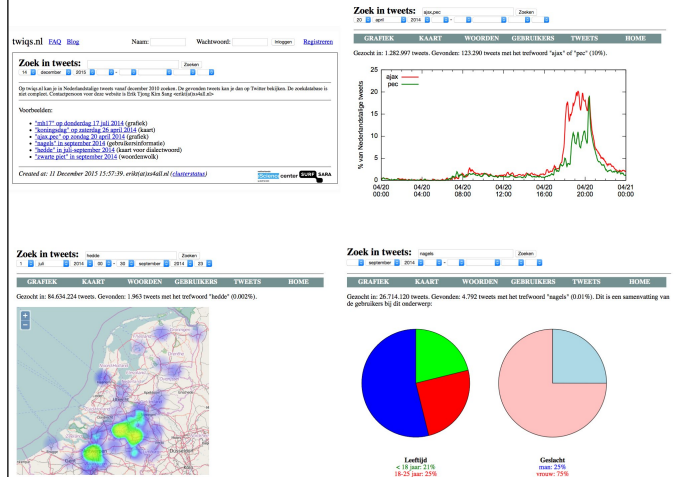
twiqs.nl FAQ Blog Naam: Wachtwoord: Inloggen Registreren

Zoek in tweets: Zoeken
14 december 2015 -

Op twiqs.nl kan je in Nederlandstalige tweets vanaf december 2010 zoeken. De gevonden tweets kan je dan op Twitter bekijken. De zoekdatabase is niet compleet. Contactpersoon voor deze website is Erik Tjong Kim Sang <erikt(at)xs4all.nl>

Voorbeelden:

- "mh17" op donderdag 17 juli 2014 (grafiek)
- "koningsdag" op zaterdag 26 april 2014 (kaart)
- "ajax,pec" op zondag 20 april 2014 (grafiek)
- "nagels" in september 2014 (gebruikersinformatie)
- "hedde" in juli-september 2014 (kaart voor dialectwoord)
- "zwarte piet" in september 2014 (woordenwolk)

Created at: 11 December 2015 15:57:39. erikt(at)xs4all.nl (clusterstatus)

center SURF SARA

Zoek in tweets: ajax,pec Zoeken
20 april 2014 -

GRAFIEK KAART WOORDEN GEBRUIKERS TWEETS HOME

Gezocht in: 1.282.997 tweets. Gevonden: 123.290 tweets met het trefwoord "ajax" of "pec" (10%).

ajax
pec

25
20
15
10
5
0

% van Nederlandstalige tweets

04/20 00:00 04/20 04:00 04/20 08:00 04/20 12:00 04/20 16:00 04/20 20:00 04/21 00:00

Zoek in tweets: hedde Zoeken
1 juli 2014 - 30 september 2014 23

GRAFIEK KAART WOORDEN GEBRUIKERS TWEETS HOME

Gezocht in: 84.634.224 tweets. Gevonden: 1.963 tweets met het trefwoord "hedde" (0.002%).

+
−

Zoek in tweets: nagels Zoeken
september 2014 -

GRAFIEK KAART WOORDEN GEBRUIKERS TWEETS HOME

Gezocht in: 26.714.120 tweets. Gevonden: 4.792 tweets met het trefwoord "nagels" (0.01%). Dit is een samenvatting van de gebruikers bij dit onderwerp:

Leeftijd
< 18 jaar: 21%
18-25 jaar: 25%

Geslacht
man: 25%
vrouw: 75%